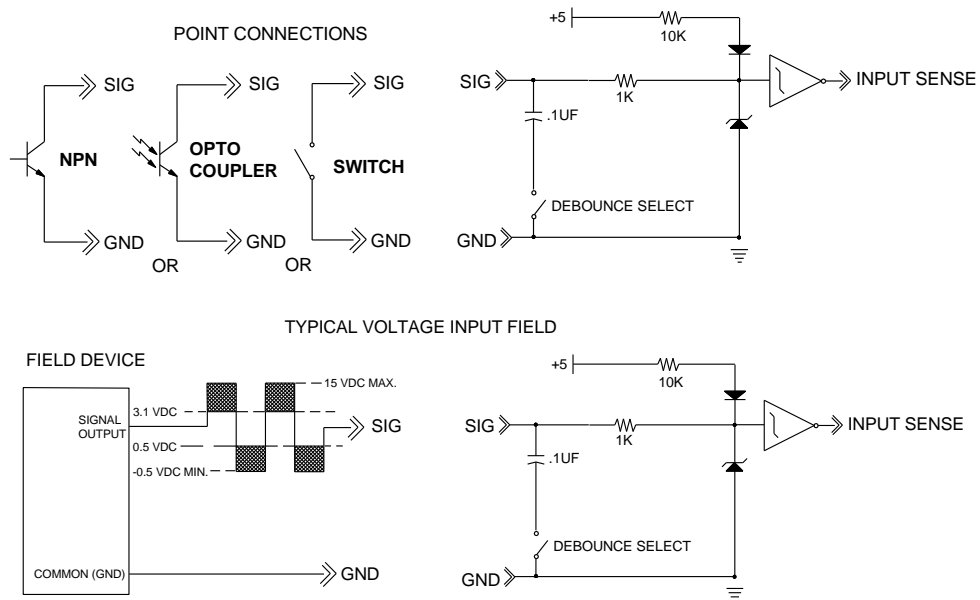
POINT CONNECTIONS

SIG
NPN
GND
OR

SIG
OPTO COUPLER
GND
OR

SIG
SWITCH
GND

+5
10K
SIG
1K
.1UF
INPUT SENSE
DEBOUNCE SELECT
GND

TYPICAL VOLTAGE INPUT FIELD

FIELD DEVICE

SIGNAL OUTPUT
COMMON (GND)
3.1 VDC
0.5 VDC
-0.5 VDC MIN.
15 VDC MAX.
SIG
GND

+5
10K
SIG
1K
.1UF
INPUT SENSE
DEBOUNCE SELECT
GND